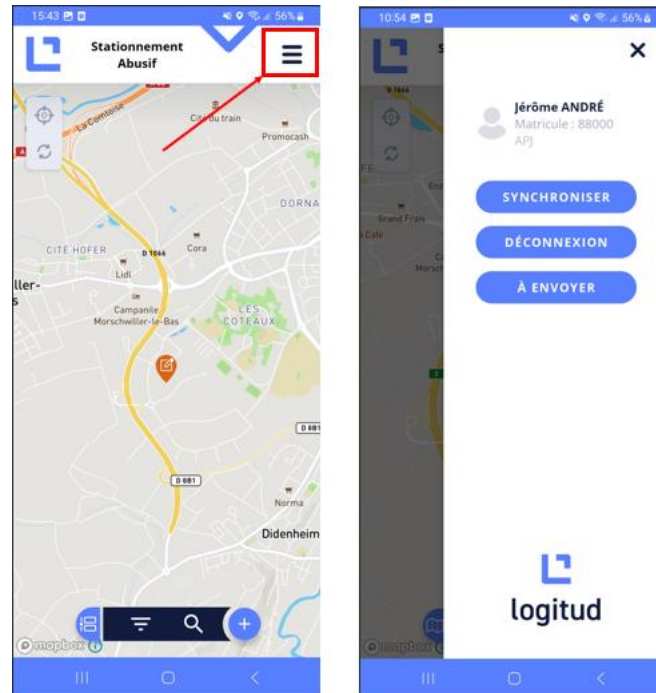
15:43 56%

Stationnement Abusif

La Comtoise

Cité du train

Promocash

DORNA

CITÉ HOFER

D 1066

Cora

Lidl

iller-s

Campanile Morschwiller-le-Bas

LES COTEAUX

D 881

D 881

Norma

Didenheim

mapbox

10:54 56%

Jérôme ANDRÉ

Matricule : 88000

APJ

SYNCHRONISER

DÉCONNEXION

À ENVOYER

logitud

Brand Frais

mapbox